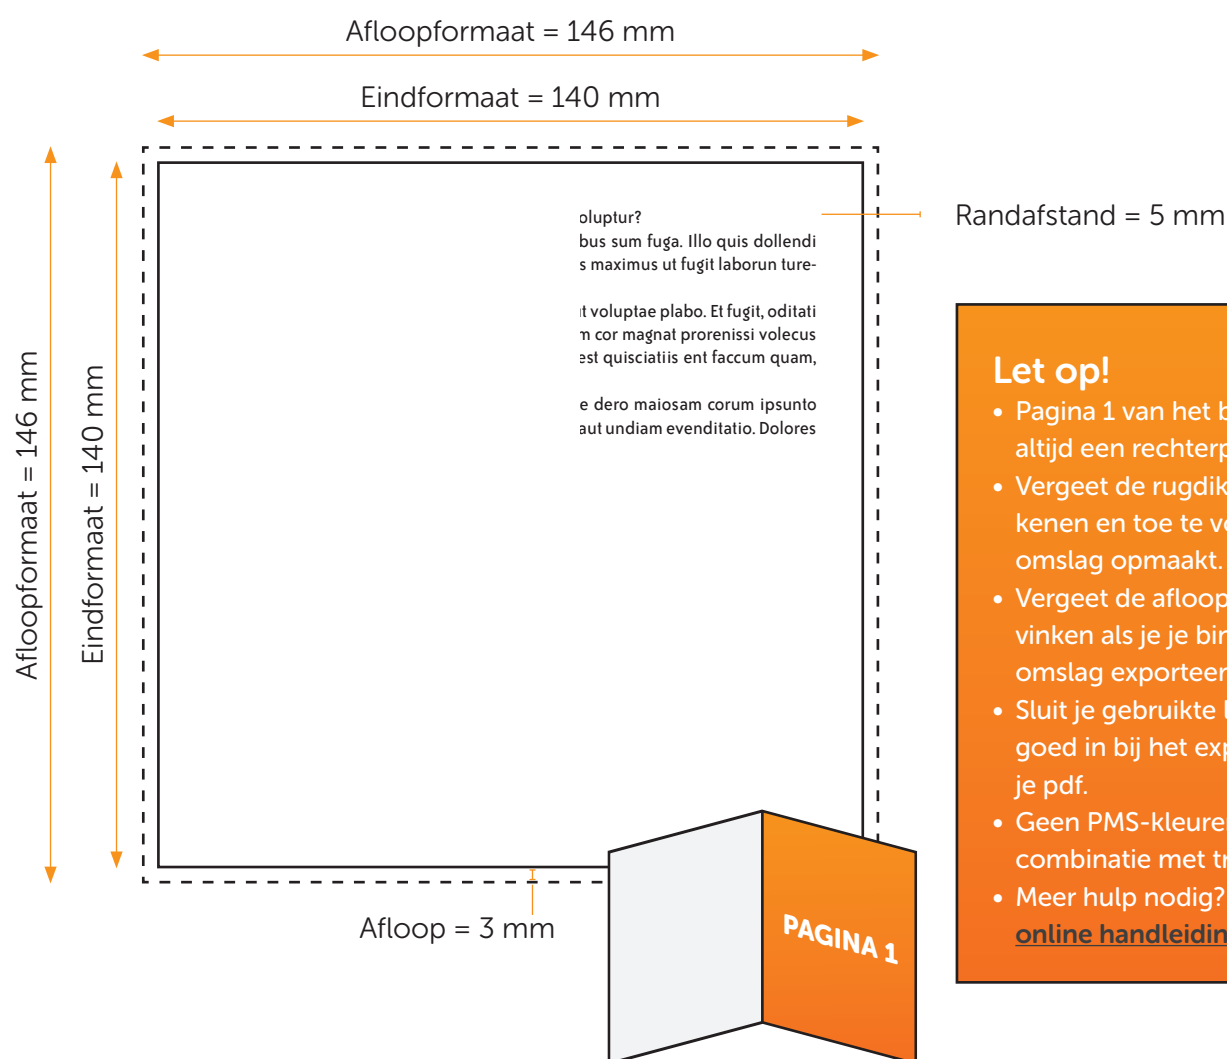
Afloopformaat = 146 mm

Eindformaat = 140 mm

Afloopformaat = 146 mm

Eindformaat = 140 mm

oluptur?
bus sum fuga. Illo quis dollendi
s maximus ut fugit laborun ture-

t voluptae plabo. Et fugit, oditati
n cor magnat prorenissi volecus
est quisciatiis ent faccum quam,

e dero maiosam corum ipsunto
aut undiam evenditatio. Dolores

Randafstand = 5 mm

Afloop = 3 mm

PAGINA 1

Let op!
• Pagina 1 van het b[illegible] altijd een rechterp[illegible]
• Vergeet de rugdik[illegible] kenen en toe te v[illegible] omslag opmaakt.
• Vergeet de afloop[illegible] vinken als je je bi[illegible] omslag exporteer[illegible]
• Sluit je gebruikte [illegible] goed in bij het ex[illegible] je pdf.
• Geen PMS-kleure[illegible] combinatie met t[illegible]
• Meer hulp nodig? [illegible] online handleidin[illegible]